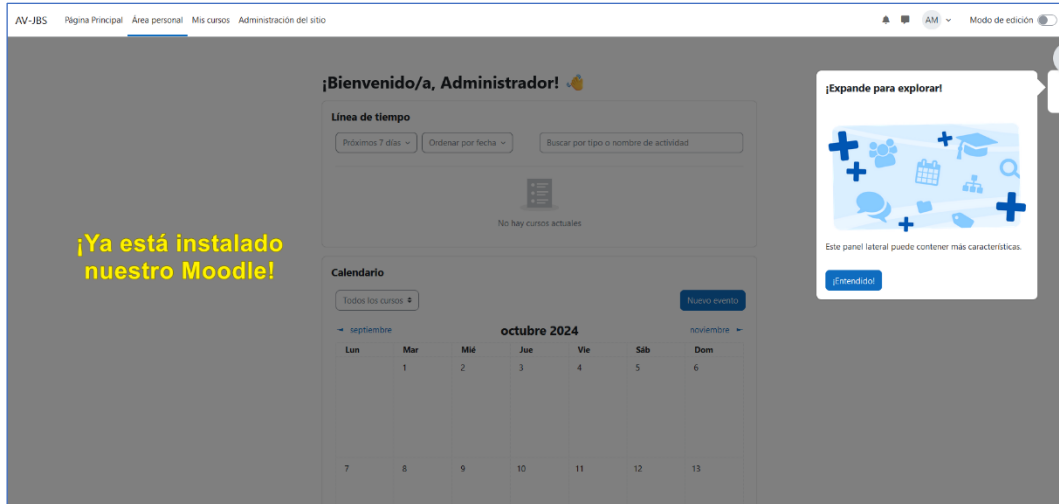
AV-JBS Página Principal Área personal Mis cursos Administración del sitio

AM Modo de edición

¡Bienvenido/a, Administrador! 👋

Línea de tiempo

Próximos 7 días | Ordenar por fecha | Buscar por tipo o nombre de actividad

No hay cursos actuales

¡Ya está instalado nuestro Moodle!

Calendario

Todos los cursos | Nuevo evento

◄ septiembre | octubre 2024 | noviembre ►

| Lun | Mar | Mié | Jue | Vie | Sáb | Dom |
|---|---|---|---|---|---|---|
| | 1 | 2 | 3 | 4 | 5 | 6 |
| 7 | 8 | 9 | 10 | 11 | 12 | 13 |

¡Expande para explorar!

Este panel lateral puede contener más características.

¡Entendido!